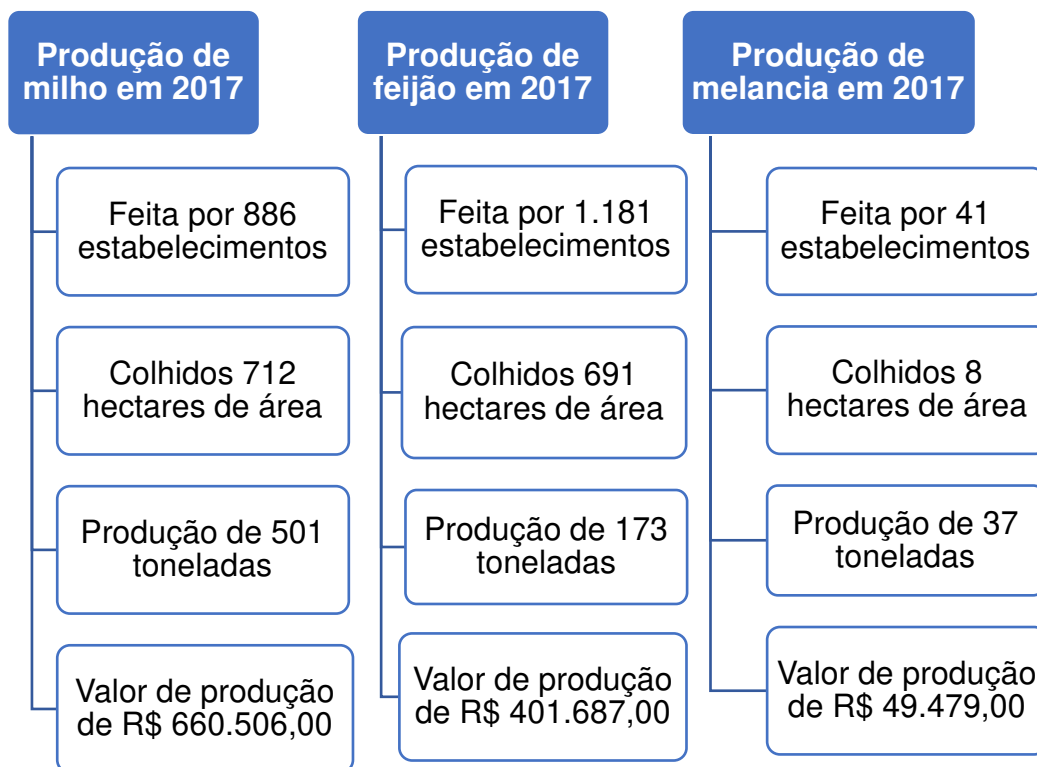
Produção de milho em 2017

Feita por 886 estabelecimentos

Colhidos 712 hectares de área

Produção de 501 toneladas

Valor de produção de R$ 660.506,00

Produção de feijão em 2017

Feita por 1.181 estabelecimentos

Colhidos 691 hectares de área

Produção de 173 toneladas

Valor de produção de R$ 401.687,00

Produção de melancia em 2017

Feita por 41 estabelecimentos

Colhidos 8 hectares de área

Produção de 37 toneladas

Valor de produção de R$ 49.479,00